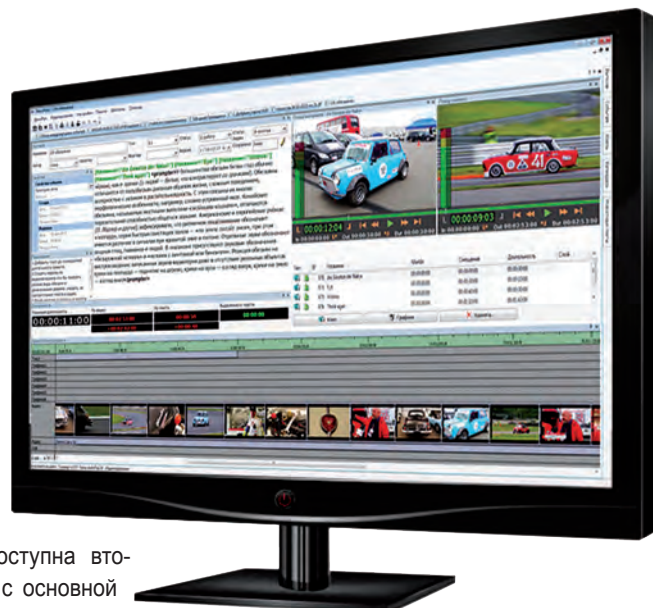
00:00:12:04

00:00:09:03

00:00:11:00

| Название | Начало | Смещение | Длительность |
|---|---|---|---|
| 01. Au Sauton de Natur | 00:00:00:00 | 00:00:00:00 | 00:00:10:00 |
| 02. Тут | 00:00:00:00 | 00:00:00:00 | 00:00:10:00 |
| 03. Video | 00:00:00:00 | 00:00:00:00 | 00:00:10:00 |
| 04. Тест еще | 00:00:00:00 | 00:00:00:00 | 00:00:10:00 |

График

Удалить

оступна вто-
с основной